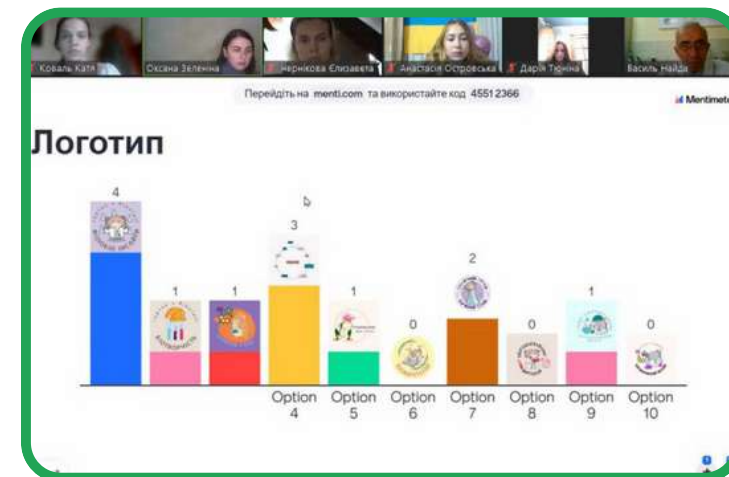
Коваль Катя
Оксана Зеленина
Чернікова Єлизавета
Анастасія Островська
Дарія Тюніна
Василь Найда

Перейдіть на menti.com та використайте код 4551 2366

Mentimeter

Логотип

4
1
1
3
1
0
2
0
1
0

Option 4
Option 5
Option 6
Option 7
Option 8
Option 9
Option 10